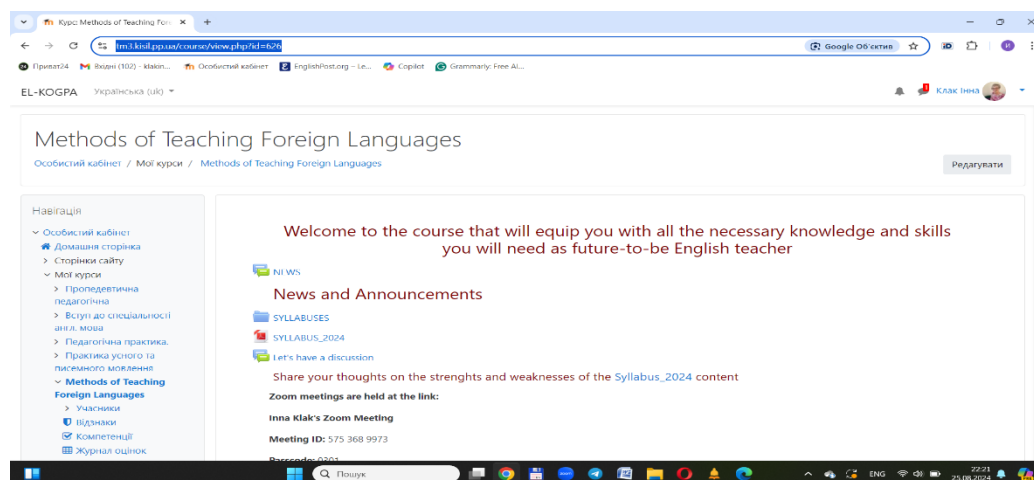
Курс: Methods of Teaching Fore ×
+
lm3.kisil.pp.ua/course/view.php?id=626
Google Об'єктив
Приват24 Вхідні (102) - klakin... Особистий кабінет EnglishPost.org – Le... Copilot Grammarly: Free AI...
EL-KOGPA Українська (uk)
Клак Інна

Methods of Teaching Foreign Languages
Особистий кабінет / Мої курси / Methods of Teaching Foreign Languages
Редагувати

Навігація
Особистий кабінет
Домашня сторінка
Сторінки сайту
Мої курси
Пропедевтична педагогічна
Вступ до спеціальності англ. мова
Педагогічна практика.
Практика усного та писемного мовлення
Methods of Teaching Foreign Languages
Учасники
Відзнаки
Компетенції
Журнал оцінок

Welcome to the course that will equip you with all the necessary knowledge and skills you will need as future-to-be English teacher

NEWS
News and Announcements
SYLLABUSES
SYLLABUS_2024
Let's have a discussion
Share your thoughts on the strenghts and weaknesses of the Syllabus_2024 content
Zoom meetings are held at the link:
Inna Klak's Zoom Meeting
Meeting ID: 575 368 9973
Passcode: 0201

Пошук
ENG 22:21 25.08.2024